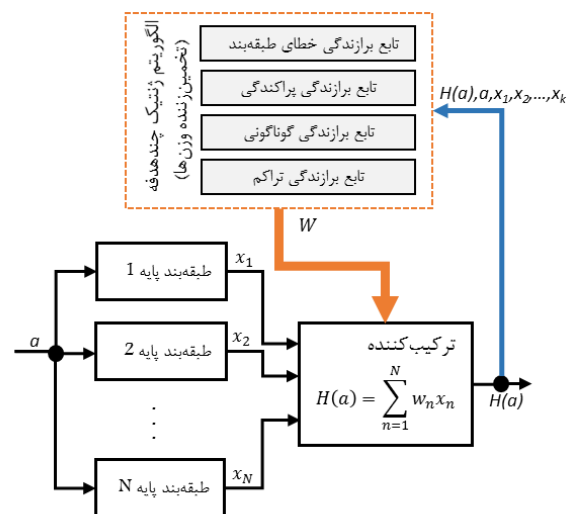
الگوریتم ژنتیک چندهدفه
(تخمین‌زننده وزن‌ها)

تابع برازندگی خطای طبقه‌بند
تابع برازندگی پراکندگی
تابع برازندگی گوناگونی
تابع برازندگی تراکم

$H(a),a,x_1,x_2,\ldots,x_k$

$W$

$a$

طبقه‌بند پایه 1
$x_1$
طبقه‌بند پایه 2
$x_2$
.
.
.
طبقه‌بند پایه N
$x_N$

ترکیب‌کننده
$H(a)=\sum_{n=1}^{N} w_n x_n$

$H(a)$